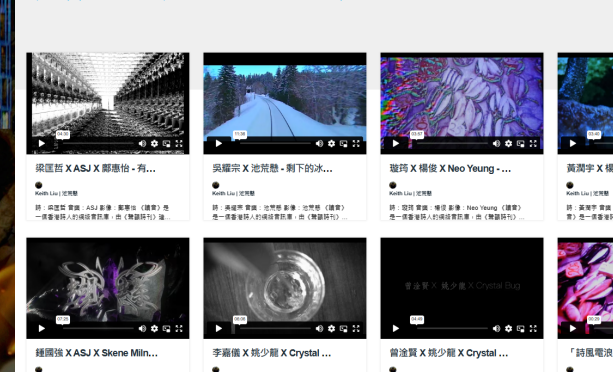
04:30
梁匡哲 X ASJ X 鄭惠怡 - 有...
Keith Liu | 沈驚慧
詩：梁匡哲 實驗：ASJ 影像：鄭惠怡《讀實》是一個香港詩人的視頻實驗集，由《無題詩刊》建...

11:36
吳耀宗 X 池荒慧 - 剩下的冰...
Keith Liu | 沈驚慧
詩：吳耀宗 實驗：池荒慧 影像：池荒慧《讀實》是一個香港詩人的視頻實驗集，由《無題詩刊》...

03:57
璇筠 X 楊俊 X Neo Yeung - ...
Keith Liu | 沈驚慧
詩：璇筠 實驗：楊俊 影像：Neo Yeung《讀實》是一個香港詩人的視頻實驗集，由《無題詩刊》...

03:45
黃潤宇 X 楊
Keith Liu |
詩：黃潤宇 實
一個香港詩人

07:25
鍾國強 X ASJ X Skene Miln...

06:06
李嘉儀 X 姚少龍 X Crystal ...

04:46
曾淦賢 X 姚少龍 X Crystal Bug
曾淦賢 X 姚少龍 X Crystal ...

05:35
「詩風電浪